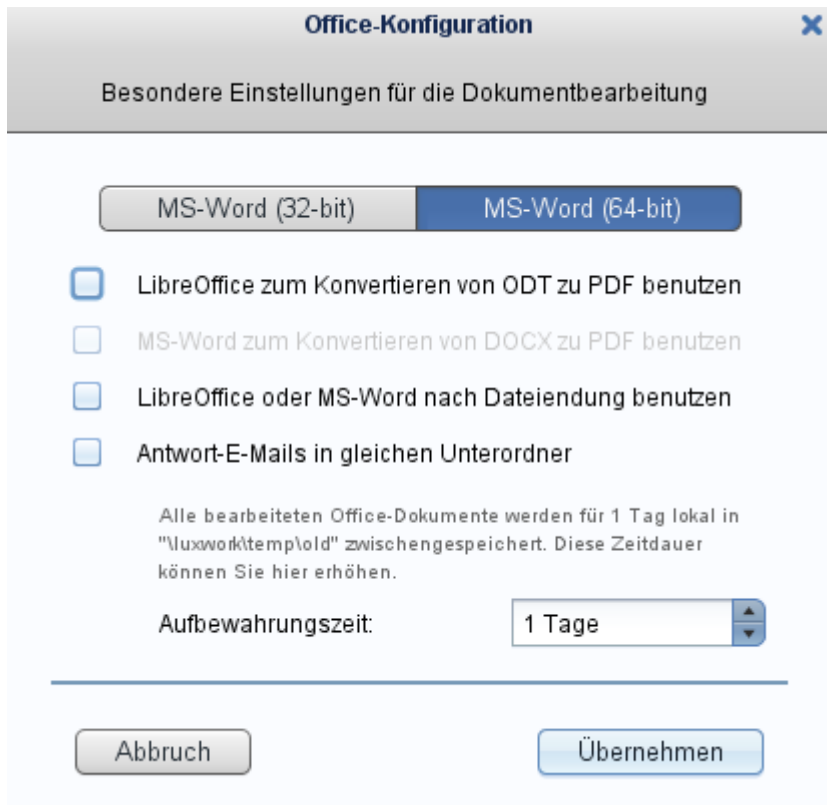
Office-Konfiguration

×

Besondere Einstellungen für die Dokumentbearbeitung

MS-Word (32-bit)
MS-Word (64-bit)

LibreOffice zum Konvertieren von ODT zu PDF benutzen

MS-Word zum Konvertieren von DOCX zu PDF benutzen

LibreOffice oder MS-Word nach Dateiendung benutzen

Antwort-E-Mails in gleichen Unterordner

Alle bearbeiteten Office-Dokumente werden für 1 Tag lokal in "\luxwork\temp\old" zwischengespeichert. Diese Zeitdauer können Sie hier erhöhen.

Aufbewahrungszeit: 1 Tage

Abbruch
Übernehmen